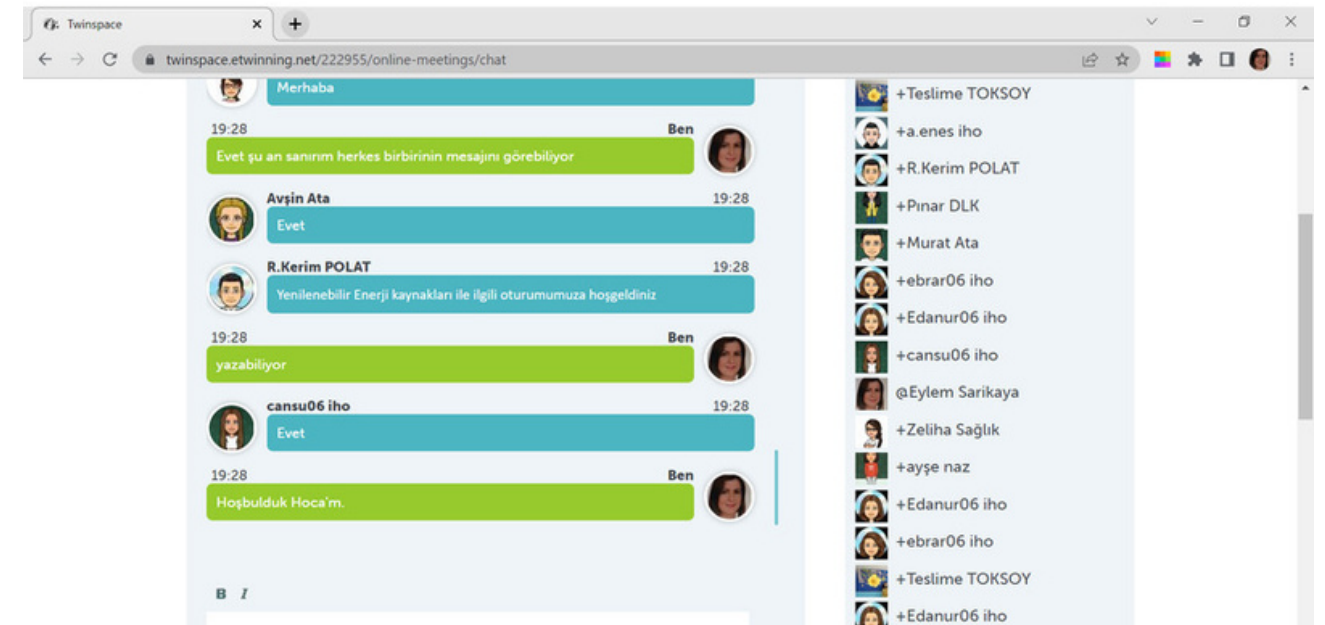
Twinspace

twinspace.etwinning.net/222955/online-meetings/chat

Merhaba

19:28
Ben
Evet şu an sanırım herkes birbirinin mesajını görebiliyor

Avşin Ata
19:28
Evet

R.Kerim POLAT
19:28
Yenilenebilir Enerji kaynakları ile ilgili oturumumuza hoşgeldiniz

19:28
Ben
yazabiliyor

cansu06 iho
19:28
Evet

19:28
Ben
Hoşbulduk Hoca'm.

B I

+Teslime TOKSOY
+a.enes iho
+R.Kerim POLAT
+Pınar DLK
+Murat Ata
+ebrar06 iho
+Edanur06 iho
+cansu06 iho
@Eylem Sarikaya
+Zeliha Sağlık
+ayşe naz
+Edanur06 iho
+ebrar06 iho
+Teslime TOKSOY
+Edanur06 iho